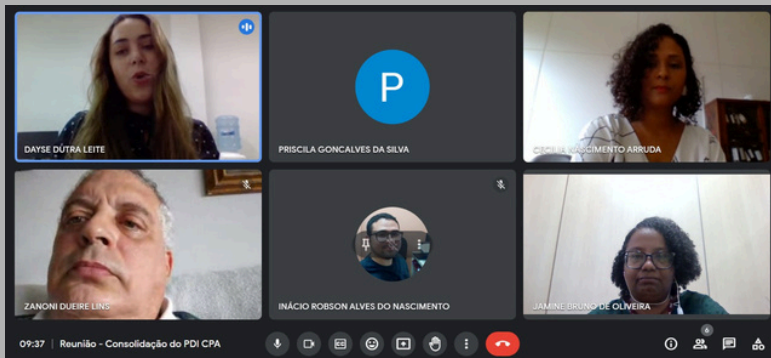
DAYSE DUTRA LEITE

P

PRISCILA GONCALVES DA SILVA

CECÍLIA NASCIMENTO ARRUDA

ZANONI DUEIRE LINS

INÁCIO ROBSON ALVES DO NASCIMENTO

JAMINE BRUNO DE OLIVEIRA

09:37 | Reunião - Consolidação do PDI CPA

6